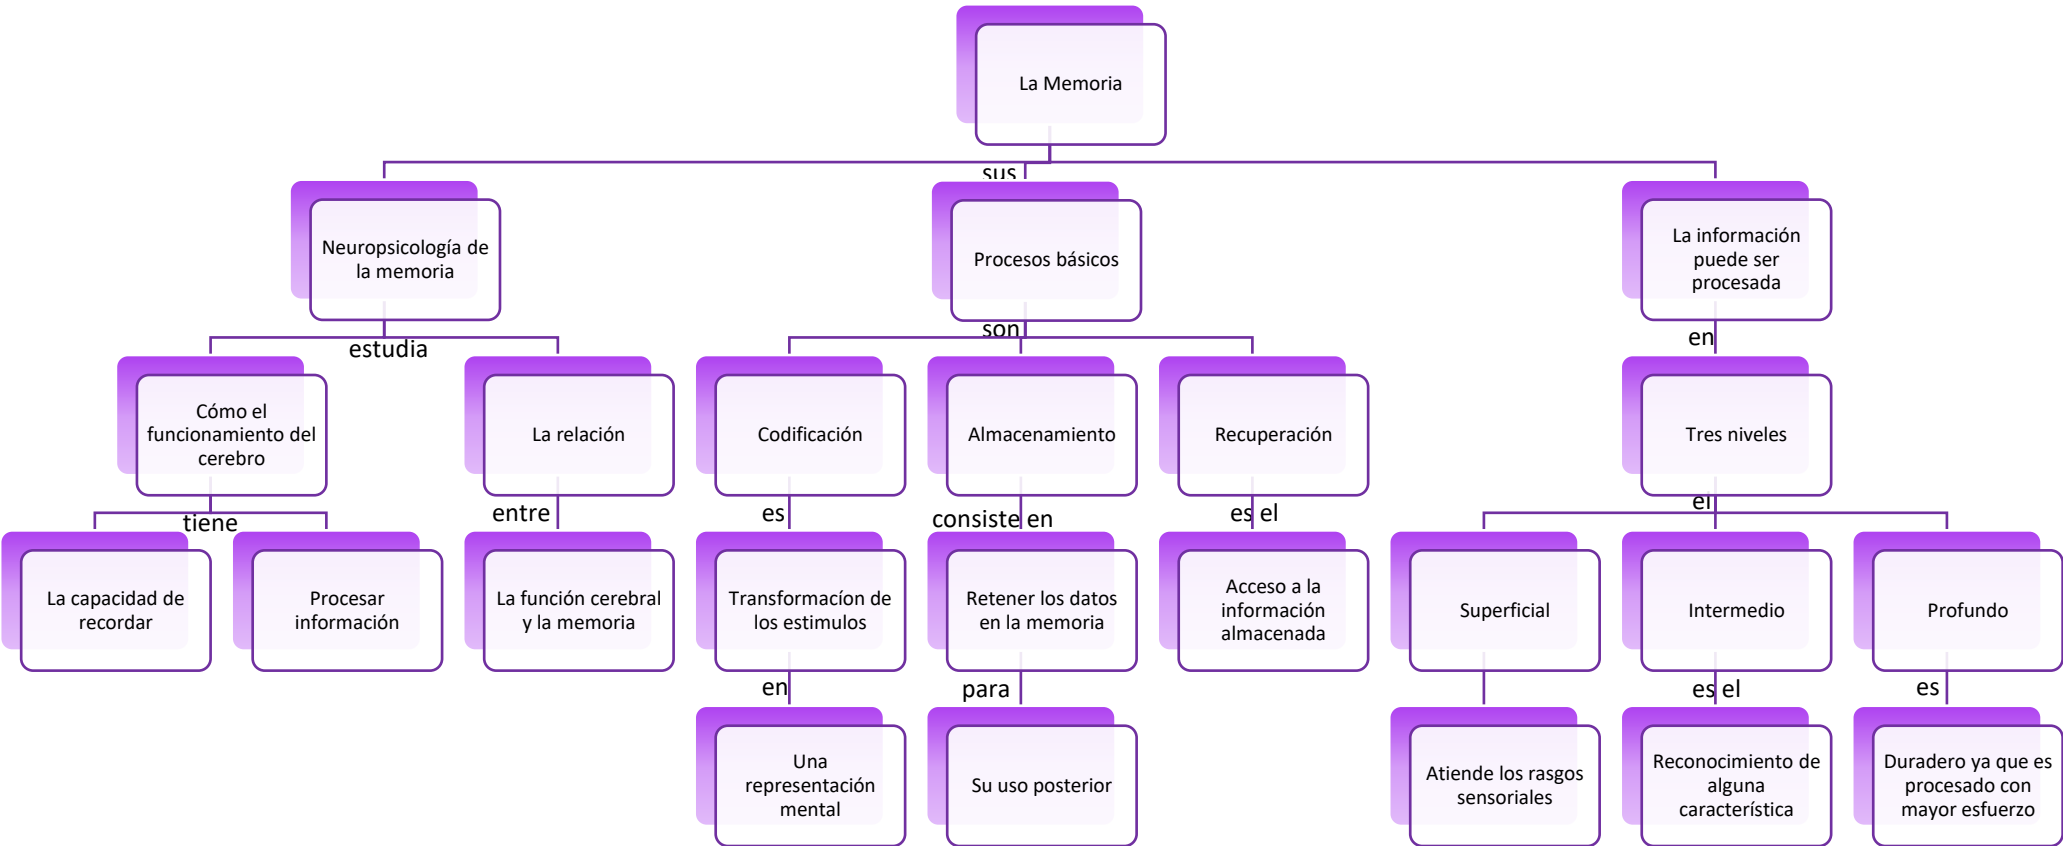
La Memoria

sus

Neuropsicología de la memoria

Procesos básicos

La información puede ser procesada

estudia

son

en

Cómo el funcionamiento del cerebro

La relación

Codificación

Almacenamiento

Recuperación

Tres niveles

tiene

entre

es

consiste en

es el

el

La capacidad de recordar

Procesar información

La función cerebral y la memoria

Transformacíon de los estimulos

Retener los datos en la memoria

Acceso a la información almacenada

Superficial

Intermedio

Profundo

en

para

es el

es

Una representación mental

Su uso posterior

Atiende los rasgos sensoriales

Reconocimiento de alguna característica

Duradero ya que es procesado con mayor esfuerzo